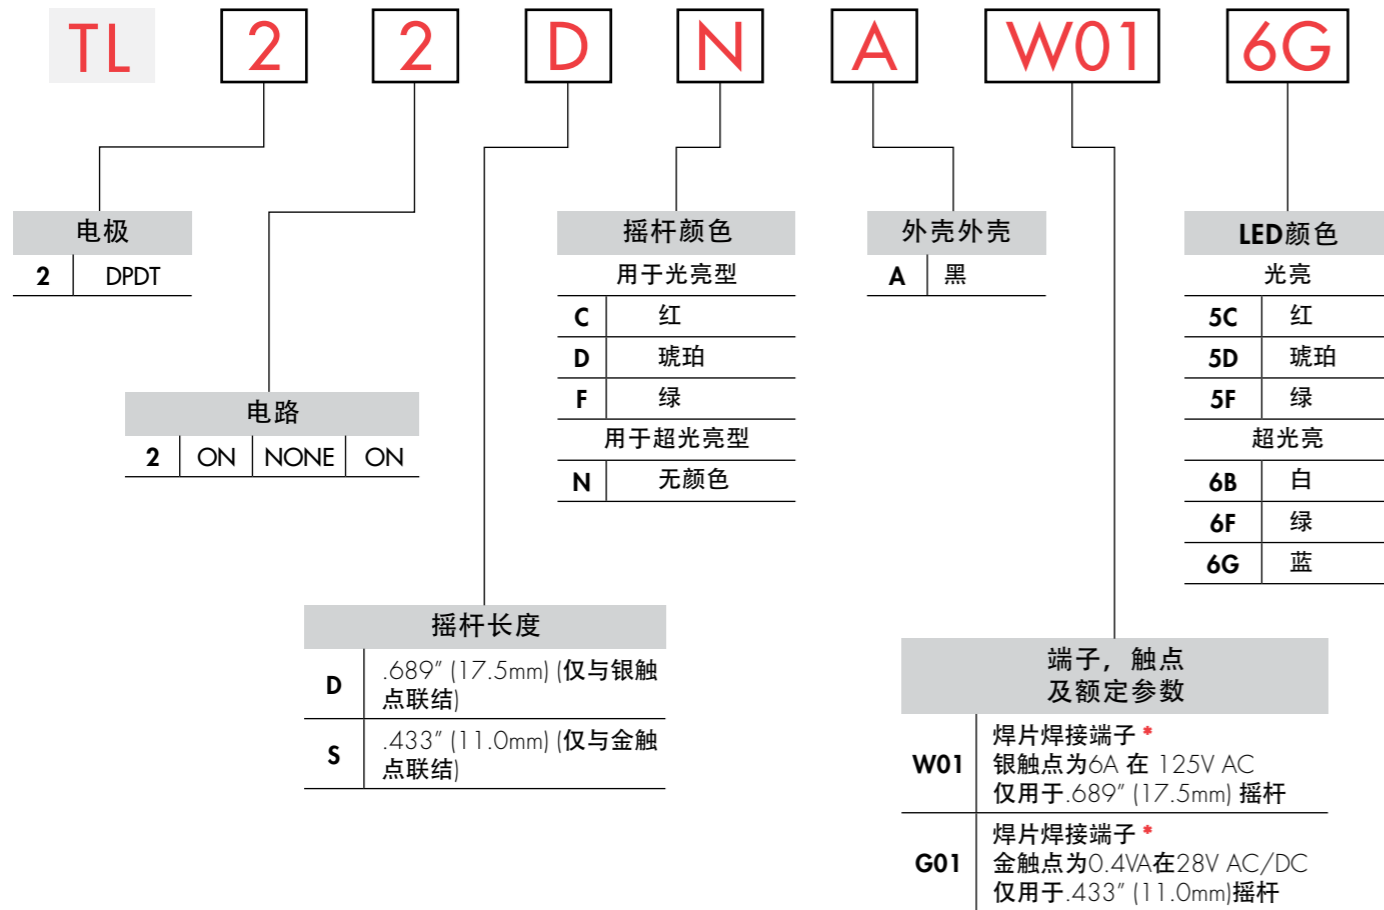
TL 2 2 D N A W01 6G

| 电极 | |
|---|---|
| 2 | DPDT |

| 电路 | | | |
|---|---|---|---|
| 2 | ON | NONE | ON |

| 摇杆颜色 | |
|---|---|
| 用于光亮型 | |
| C | 红 |
| D | 琥珀 |
| F | 绿 |
| 用于超光亮型 | |
| N | 无颜色 |

| 外壳外壳 | |
|---|---|
| A | 黑 |

| LED颜色 | |
|---|---|
| 光亮 | |
| 5C | 红 |
| 5D | 琥珀 |
| 5F | 绿 |
| 超光亮 | |
| 6B | 白 |
| 6F | 绿 |
| 6G | 蓝 |

| 摇杆长度 | |
|---|---|
| D | .689″ (17.5mm) (仅与银触点联结) |
| S | .433″ (11.0mm) (仅与金触点联结) |

| 端子，触点及额定参数 | |
|---|---|
| W01 | 焊片焊接端子 * 银触点为6A 在 125V AC 仅用于.689″ (17.5mm) 摇杆 |
| G01 | 焊片焊接端子 * 金触点为0.4VA在28V AC/DC 仅用于.433″ (11.0mm)摇杆 |